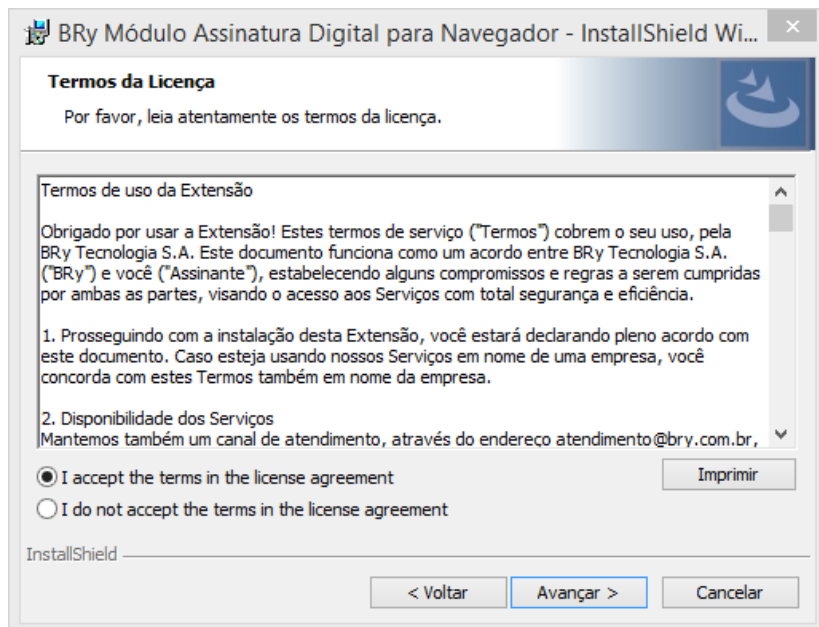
BRy Módulo Assinatura Digital para Navegador - InstallShield Wi...

Termos da Licença

Por favor, leia atentamente os termos da licença.

Termos de uso da Extensão

Obrigado por usar a Extensão! Estes termos de serviço ("Termos") cobrem o seu uso, pela BRy Tecnologia S.A. Este documento funciona como um acordo entre BRy Tecnologia S.A. ("BRy") e você ("Assinante"), estabelecendo alguns compromissos e regras a serem cumpridas por ambas as partes, visando o acesso aos Serviços com total segurança e eficiência.

1. Prosseguindo com a instalação desta Extensão, você estará declarando pleno acordo com este documento. Caso esteja usando nossos Serviços em nome de uma empresa, você concorda com estes Termos também em nome da empresa.

2. Disponibilidade dos Serviços
Mantemos também um canal de atendimento, através do endereço atendimento@bry.com.br,

I accept the terms in the license agreement

I do not accept the terms in the license agreement

Imprimir

InstallShield

< Voltar

Avançar >

Cancelar